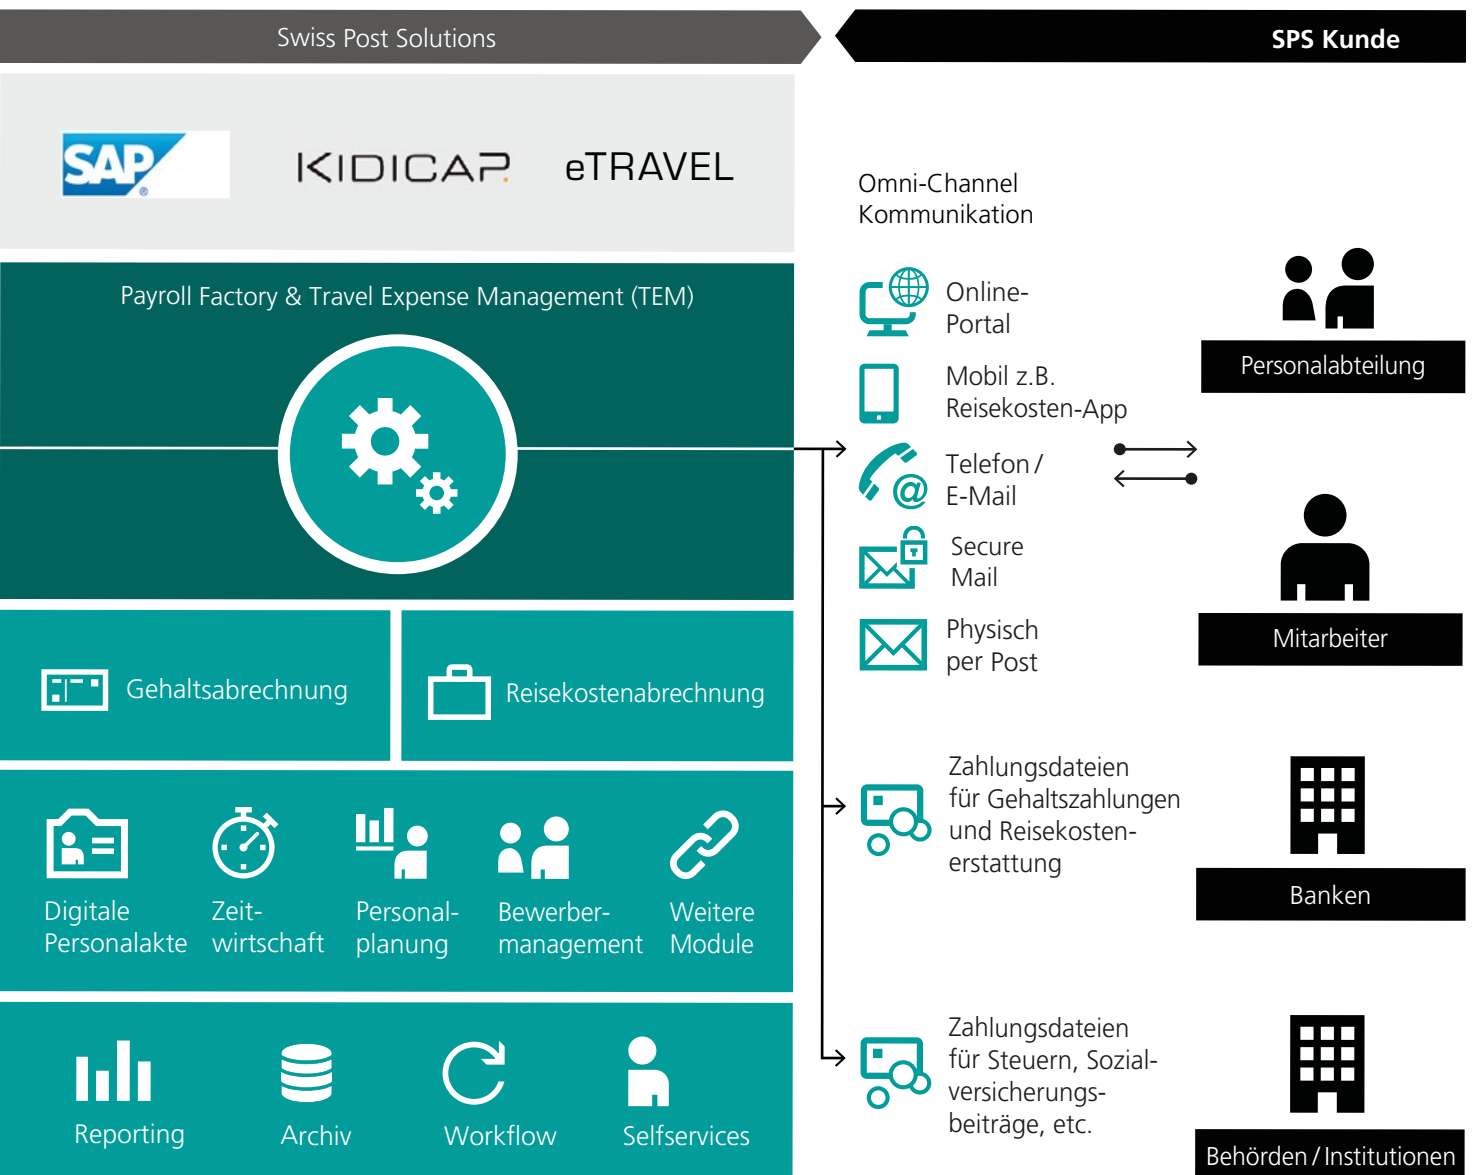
Swiss Post Solutions

SPS Kunde

SAP

KIDICAP

eTRAVEL

Omni-Channel Kommunikation

Payroll Factory & Travel Expense Management (TEM)

Online-Portal

Mobil z.B. Reisekosten-App

Telefon / E-Mail

Secure Mail

Physisch per Post

Personalabteilung

Mitarbeiter

Gehaltsabrechnung

Reisekostenabrechnung

Digitale Personalakte

Zeit-wirtschaft

Personal-planung

Bewerber-management

Weitere Module

Zahlungsdateien für Gehaltszahlungen und Reisekosten-erstattung

Banken

Reporting

Archiv

Workflow

Selfservices

Zahlungsdateien für Steuern, Sozial-versicherungs-beiträge, etc.

Behörden / Institutionen